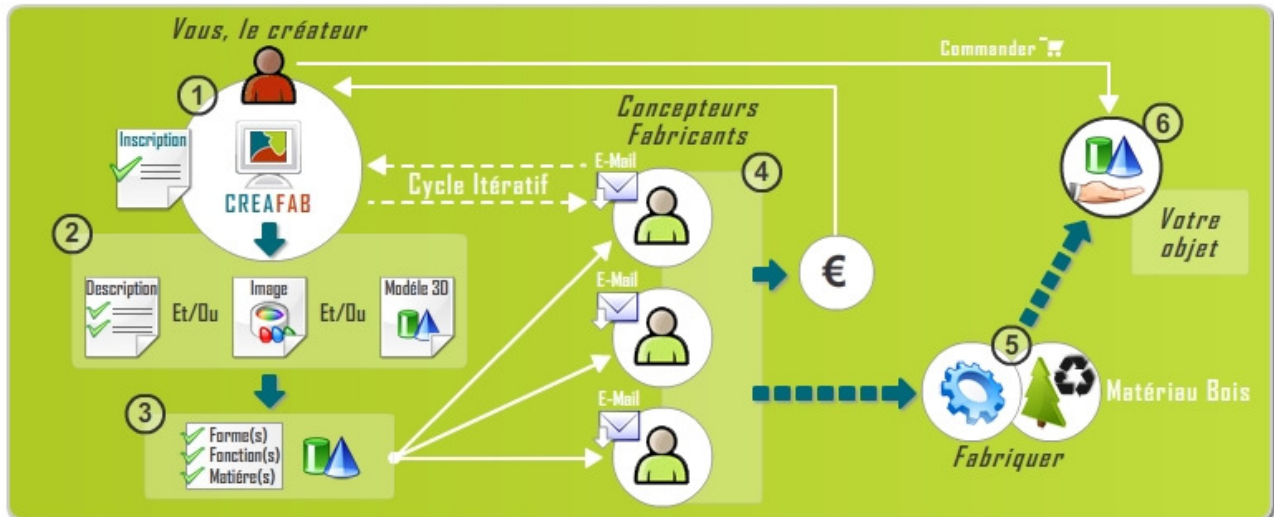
Vous, le créateur

Commander

1

Inscription

CREAFAB

Concepteurs
Fabricants

E-Mail

Cycle Itératif

4

6

Votre
objet

2

Description

Et/Ou

Image

Et/Ou

Modéle 3D

E-Mail

€

3

Forme(s)
Fonction(s)
Matiére(s)

E-Mail

5

Matériau Bois

Fabriquer